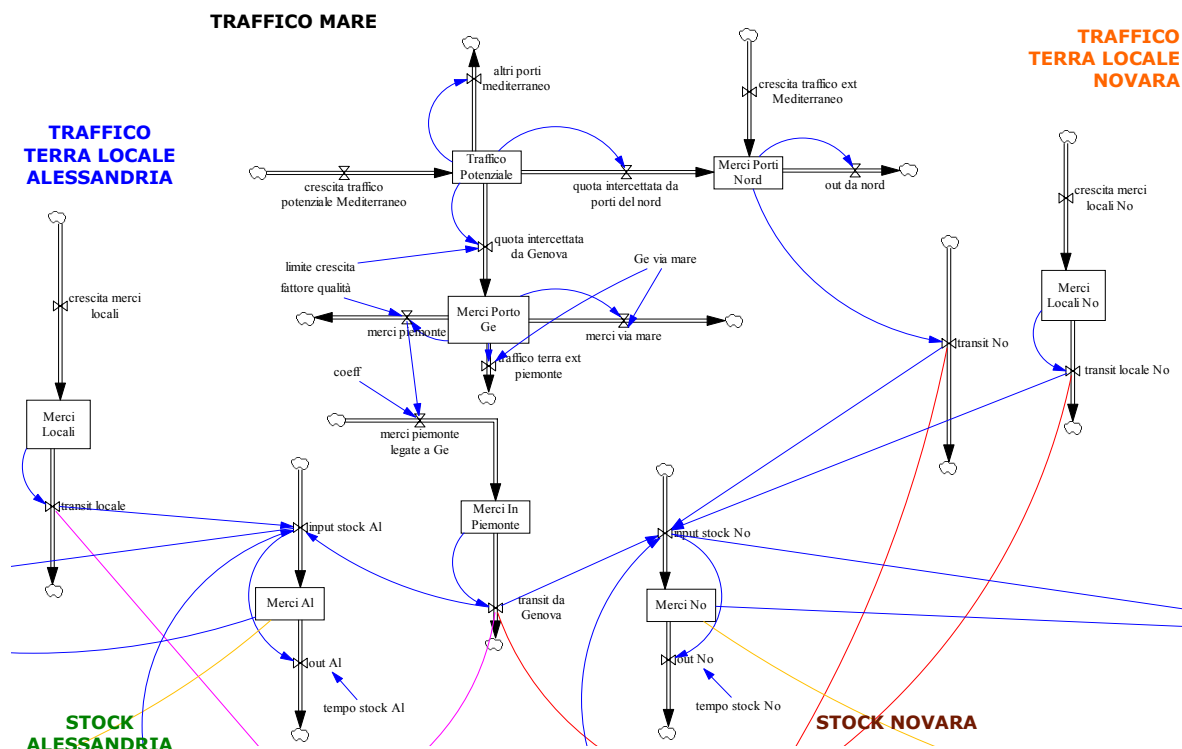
TRAFFICO MARE

TRAFFICO TERRA LOCALE NOVARA

TRAFFICO TERRA LOCALE ALESSANDRIA

altri porti mediterraneo

crescita traffico ext Mediterraneo

Traffico Potenziale

crescita traffico potenziale Mediterraneo

quota intercettata da porti del nord

Merci Porti Nord

out da nord

crescita merci locali No

quota intercettata da Genova

limite crescita

Ge via mare

fattore qualità

Merci Porto Ge

merci piemonte

merci via mare

traffico terra ext piemonte

transit No

Merci Locali No

transit locale No

crescita merci locali

coeff

merci piemonte legate a Ge

Merci Locali

transit locale

Merci In Piemonte

input stock Al

input stock No

transit da Genova

Merci Al

Merci No

out Al

out No

tempo stock Al

tempo stock No

STOCK ALESSANDRIA

STOCK NOVARA